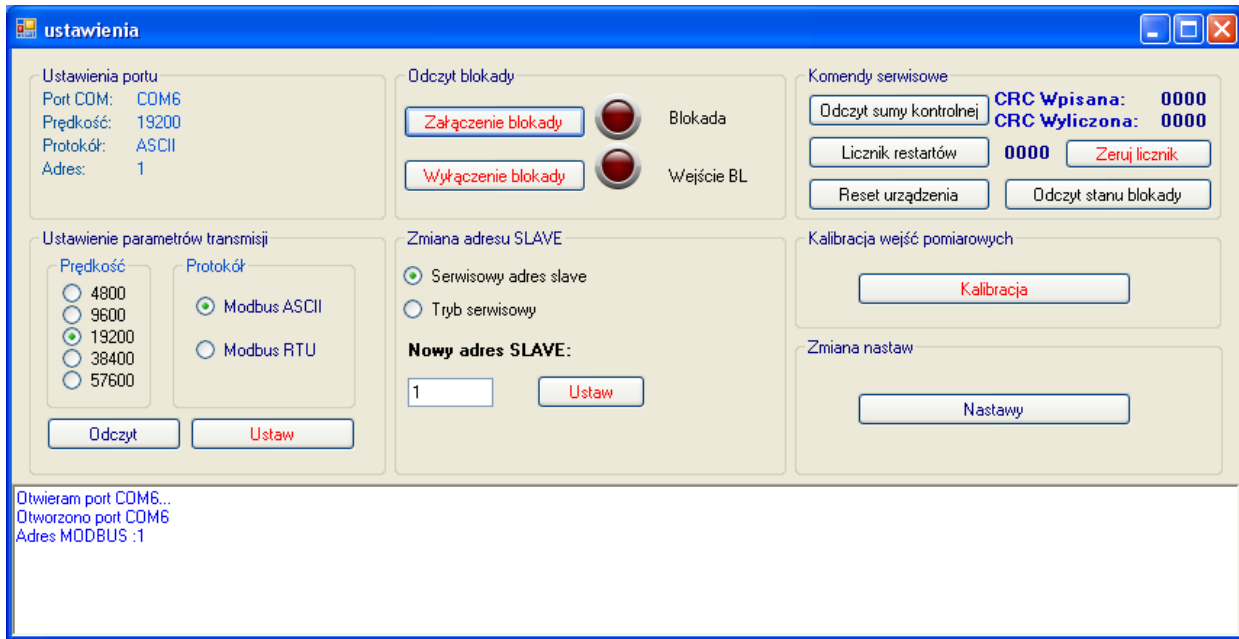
ustawienia

Ustawienia portu
Port COM: COM6
Prędkość: 19200
Protokół: ASCII
Adres: 1

Odczyt blokady
Załączenie blokady
Blokada
Wyłączenie blokady
Wejście BL

Komendy serwisowe
Odczyt sumy kontrolnej
CRC Wpisana: 0000
CRC Wyliczona: 0000
Licznik restartów
0000
Zeruj licznik
Reset urządzenia
Odczyt stanu blokady

Ustawienie parametrów transmisji
Prędkość
4800
9600
19200
38400
57600
Protokół
Modbus ASCII
Modbus RTU
Odczyt
Ustaw

Zmiana adresu SLAVE
Serwisowy adres slave
Tryb serwisowy
Nowy adres SLAVE:
1
Ustaw

Kalibracja wejść pomiarowych
Kalibracja

Zmiana nastaw
Nastawy

Otwieram port COM6...
Otworzono port COM6
Adres MODBUS :1